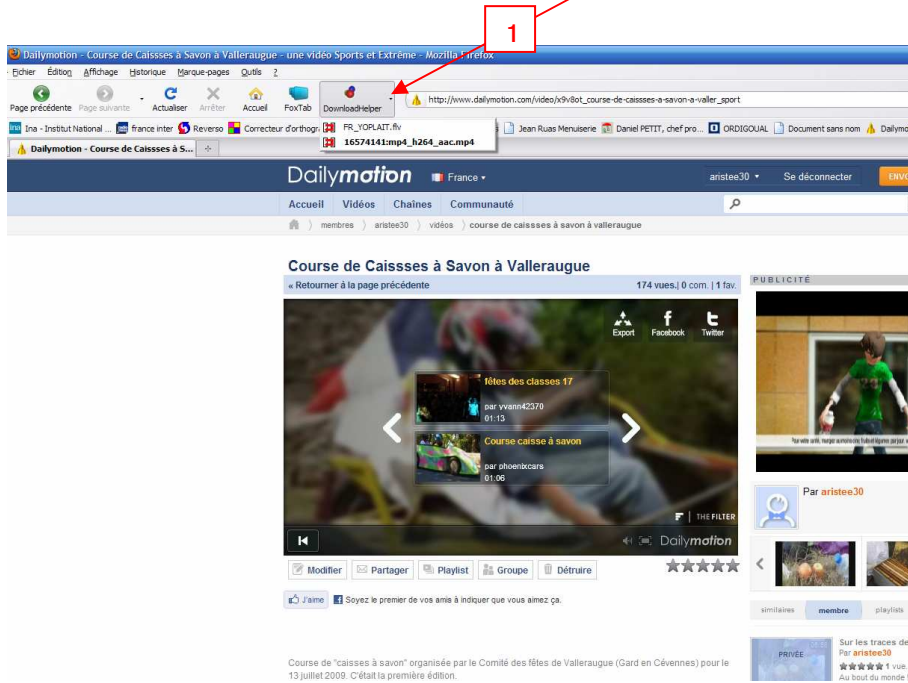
1

Dailymotion - Course de Caissses à Savon à Valleraugue - une vidéo Sports et Extrême - Mozilla Firefox

Fichier Édition Affichage Historique Marque-pages Outils ?

Page précédente Page suivante Actualiser Arrêter Accueil FoxTab DownloadHelper

http://www.dailymotion.com/video/x9v8ot_course-de-caissses-a-savon-a-valler_sport

Ina - Institut National ... france inter Reverso Correcteur d'orthogr FR_YOPLAIT.flv 16574141:mp4_h264_aac.mp4 Jean Ruas Menuiserie Daniel PETIT, chef pro... ORDIGOUAL Document sans nom Dailymo

Dailymotion - Course de Caissses à S...

Dailymotion France

aristee30 Se déconnecter ENVO

Accueil Vidéos Chaînes Communauté

membres aristee30 vidéos course de caissses à savon à valleraugue

Course de Caissses à Savon à Valleraugue

« Retourner à la page précédente

174 vues | 0 com. | 1 fav.

Export Facebook Twitter

fêtes des classes 17
par vvann42370
01:13

Course caisse à savon
par phoenixcars
01:06

THE FILTER

Dailymotion

Modifier Partager Playlist Groupe Détruire

J'aime Soyez le premier de vos amis à indiquer que vous aimez ça.

PUBLICITÉ

Par aristee30

similaires membre playlists

PRIVÉE

Sur les traces de
Par aristee30
1 vue
Au bout du monde

Course de "caisses à savon" organisée par le Comité des fêtes de Valleraugue (Gard en Cévennes) pour le 13 juillet 2009. C'était la première édition.